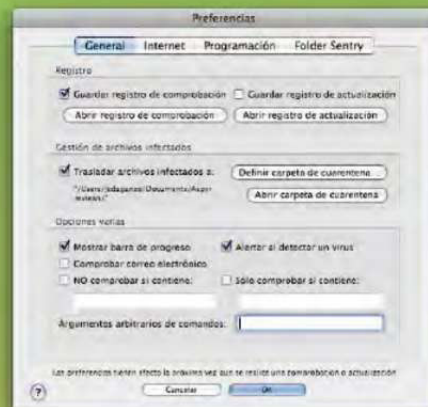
Preferencias

General Internet Programación Folder Sentry

Registro

Guardar registro de comprobación Guardar registro de actualización

Abrir registro de comprobación Abrir registro de actualización

Gestión de archivos infectados

Trasladar archivos infectados a: Definir carpeta de cuarentena...

"/Users/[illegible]/Documents/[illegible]"

Abrir carpeta de cuarentena

Opciones varias

Mostrar barra de progreso Alertar al detectar un virus

Comprobar correo electrónico

NO comprobar si contiene: Sólo comprobar si contiene:

Argumentos arbitrarios de comandos:

Las preferencias tienen efecto la próxima vez que se realice una comprobación o actualización

? Cancelar OK